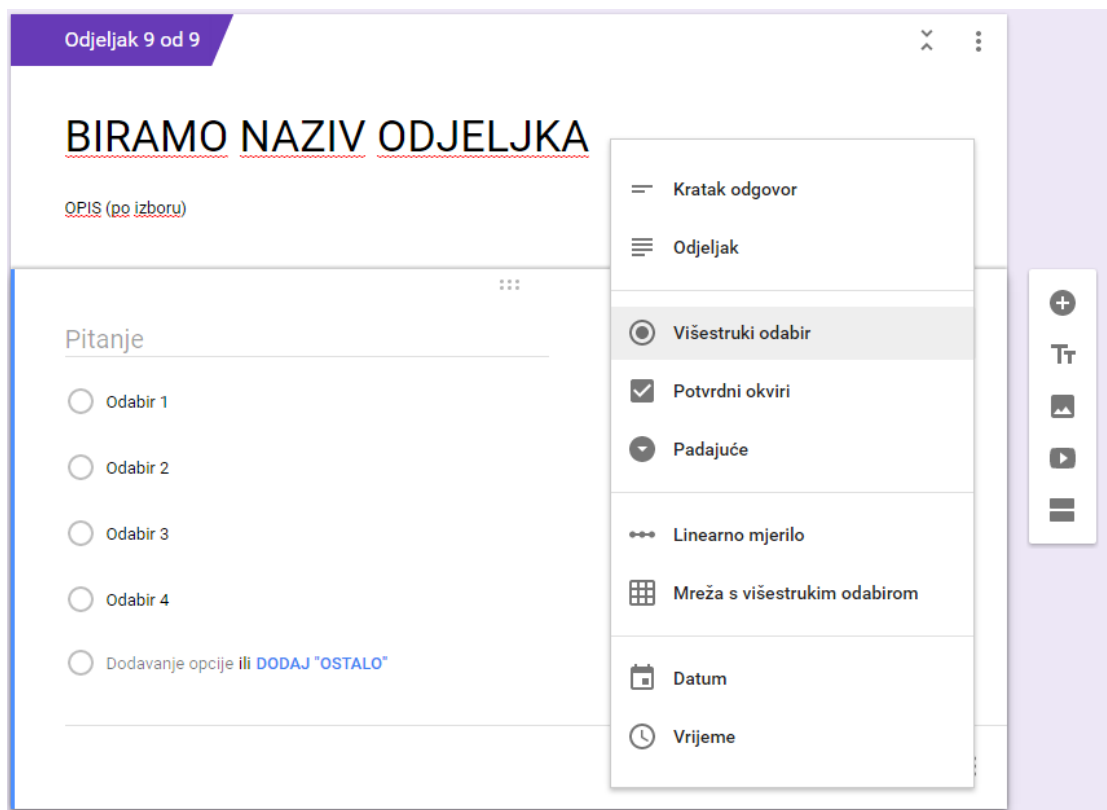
Odjeljak 9 od 9

BIRAMO NAZIV ODJELJKA

OPIS (po izboru)

Pitanje

Odabir 1

Odabir 2

Odabir 3

Odabir 4

Dodavanje opcije ili DODAJ "OSTALO"

Kratak odgovor

Odjeljak

Višestruki odabir

Potvrdni okviri

Padajuće

Linearno mjerilo

Mreža s višestrukim odabirom

Datum

Vrijeme